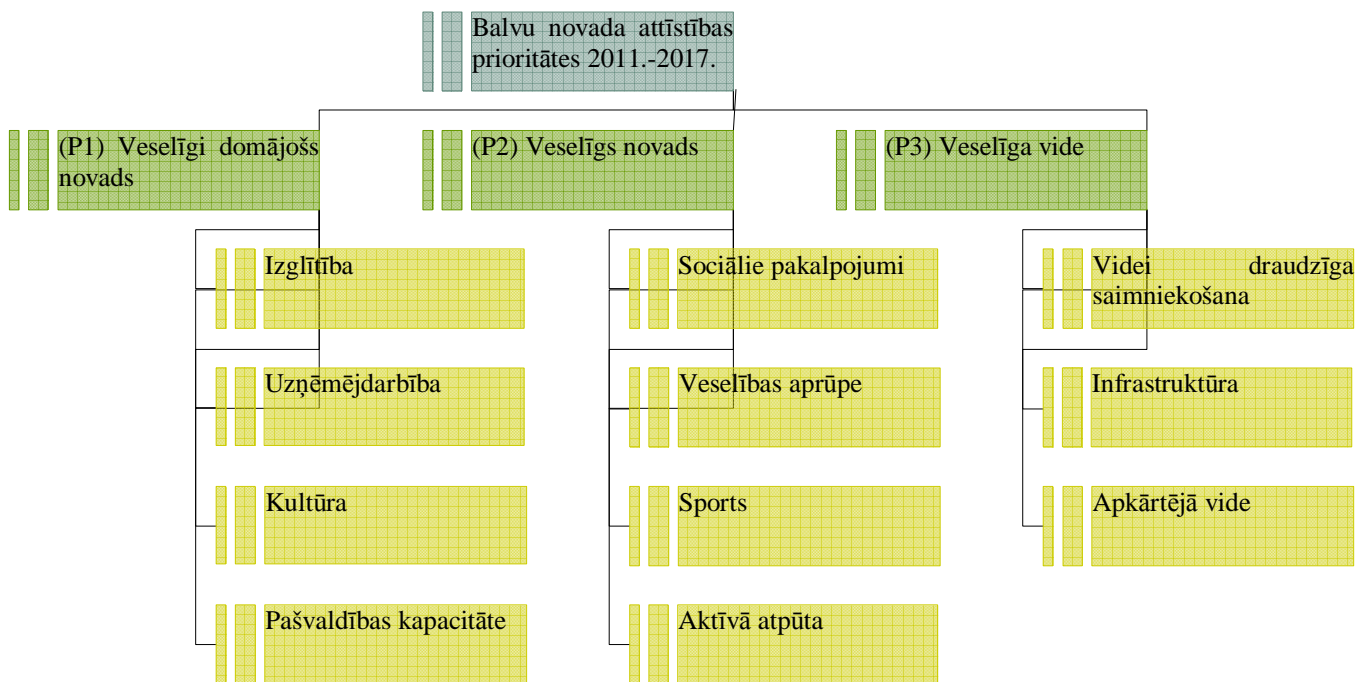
Balvu novada attīstības prioritātes 2011.-2017.

(P1) Veselīgi domājošs novads

(P2) Veselīgs novads

(P3) Veselīga vide

Izglītība

Uzņēmējdarbība

Kultūra

Pašvaldības kapacitāte

Sociālie pakalpojumi

Veselības aprūpe

Sports

Aktīvā atpūta

Videi draudzīga saimniekošana

Infrastruktūra

Apkārtējā vide